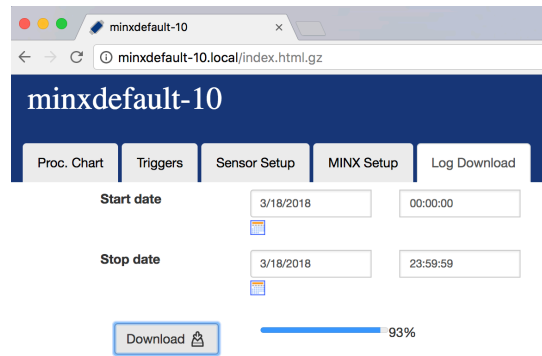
minxdefault-10

minxdefault-10.local/index.html.gz

minxdefault-10

Proc. Chart | Triggers | Sensor Setup | MINX Setup | Log Download

Start date 3/18/2018 00:00:00

Stop date 3/18/2018 23:59:59

Download

93%